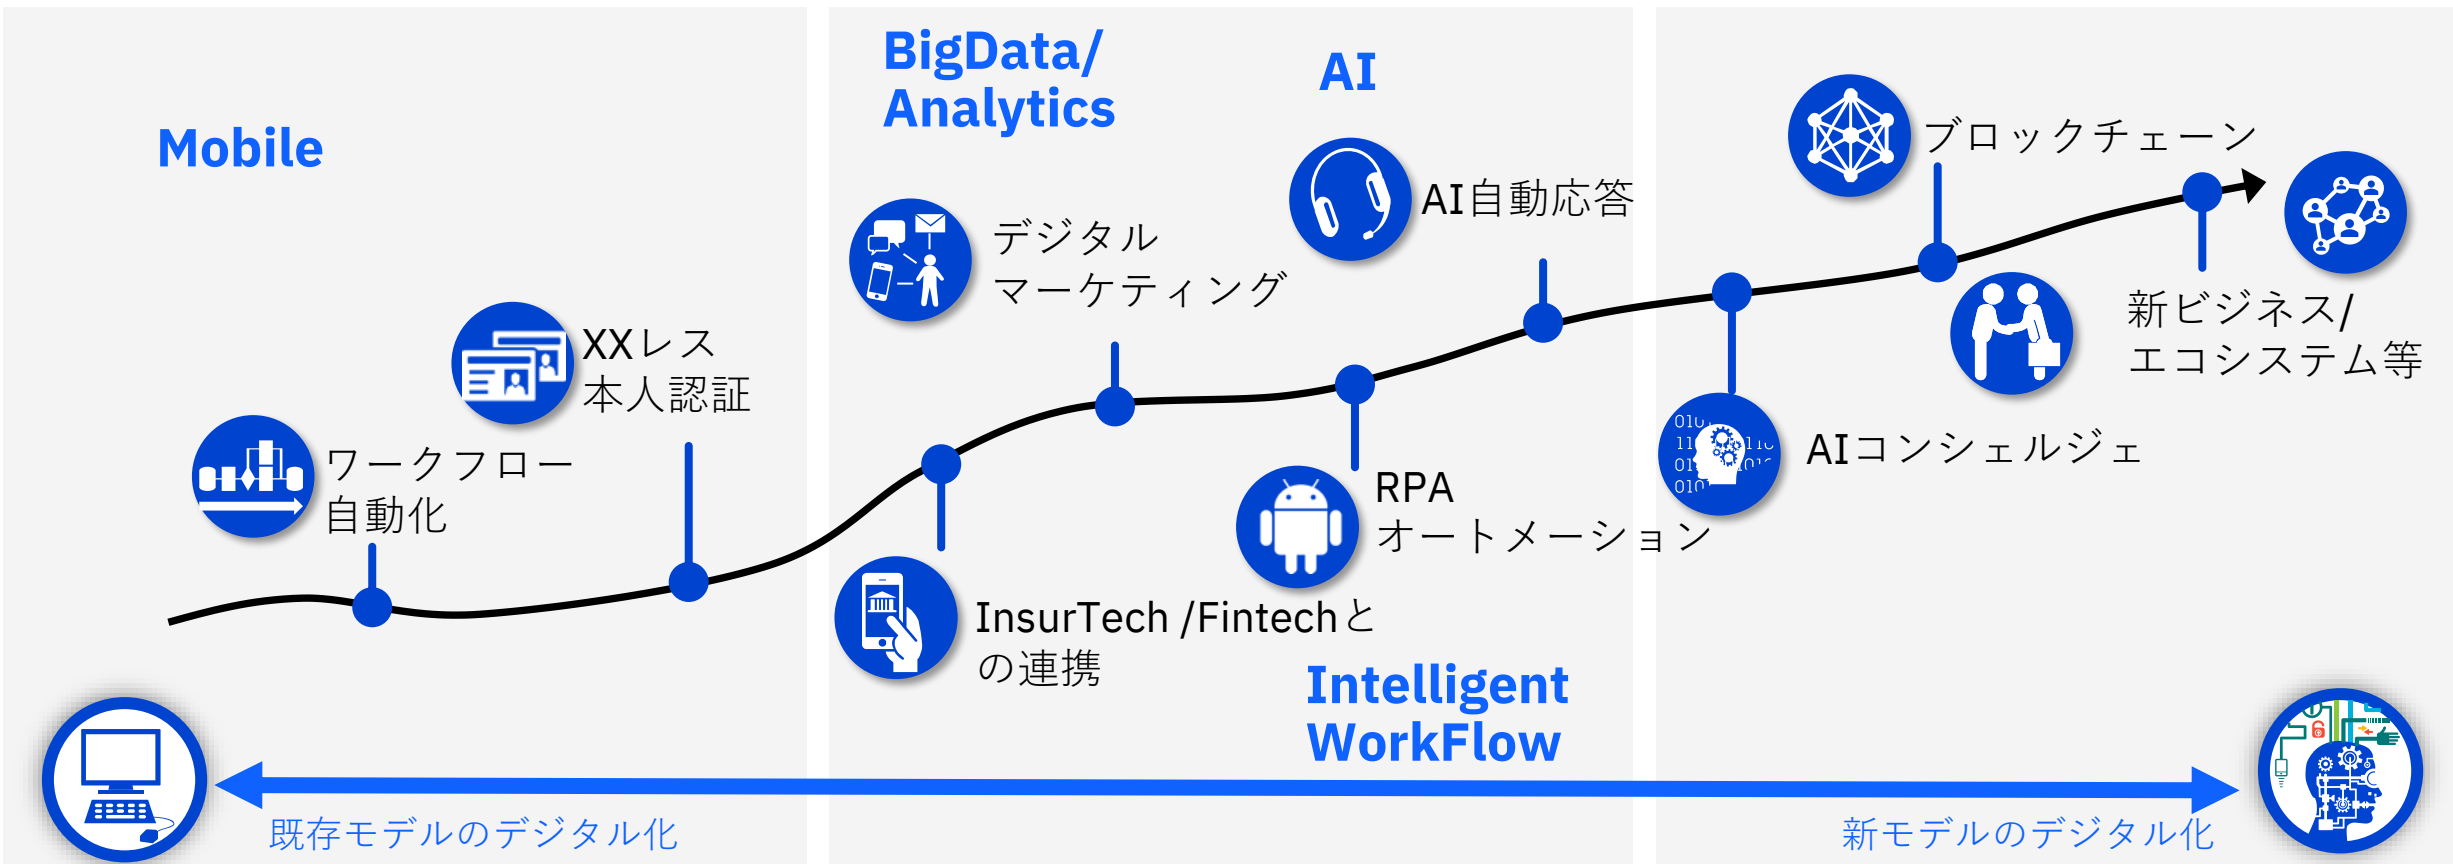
Mobile

BigData/
Analytics

AI

ブロックチェーン

AI自動応答

デジタル
マーケティング

XXレス
本人認証

ワークフロー
自動化

新ビジネス/
エコシステム等

AIコンシェルジェ

RPA
オートメーション

InsurTech /Fintechと
の連携

Intelligent
WorkFlow

既存モデルのデジタル化

新モデルのデジタル化